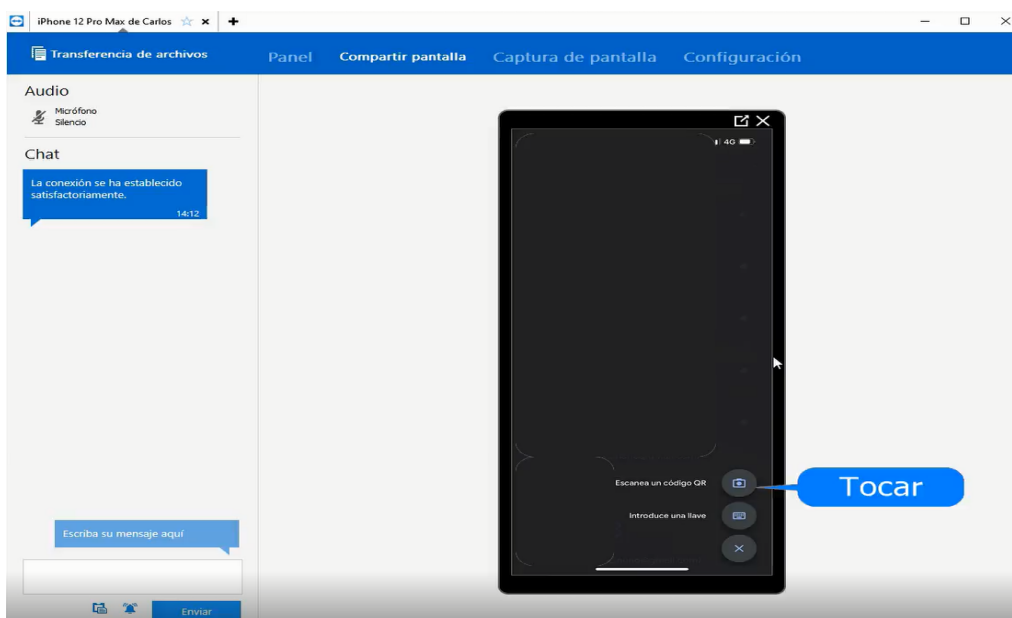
iPhone 12 Pro Max de Carlos

Transferencia de archivos

Panel Compartir pantalla Captura de pantalla Configuración

Audio

Micrófono
Silencio

Chat

La conexión se ha establecido satisfactoriamente.
14:12

4G

Escanea un código QR

Tocar

Introduce una llave

Escriba su mensaje aquí

Enviar